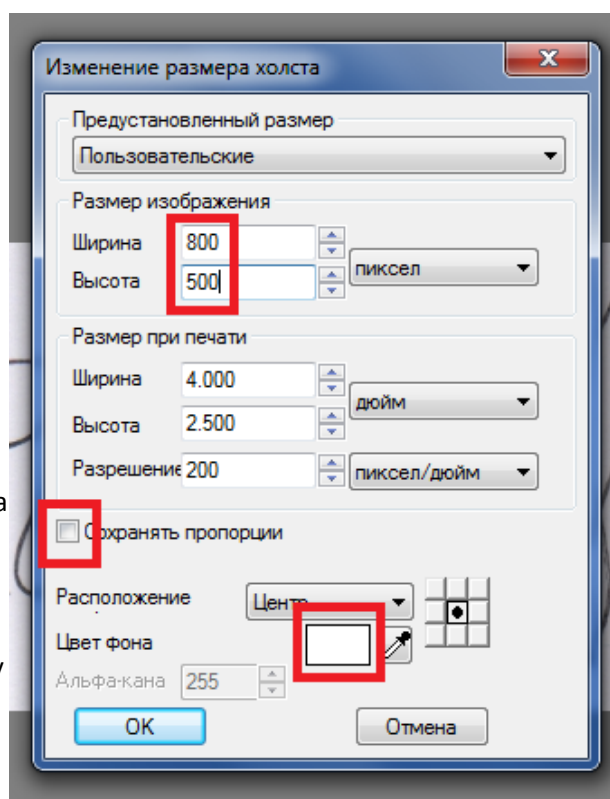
Изменение размера холста

Предустановленный размер
Пользовательские

Размер изображения
Ширина 800
Высота 500
пиксел

Размер при печати
Ширина 4.000
Высота 2.500
дюйм
Разрешение 200
пиксел/дюйм

Сохранять пропорции

Расположение
Центр
Цвет фона
Альфа-кана 255

OK
Отмена